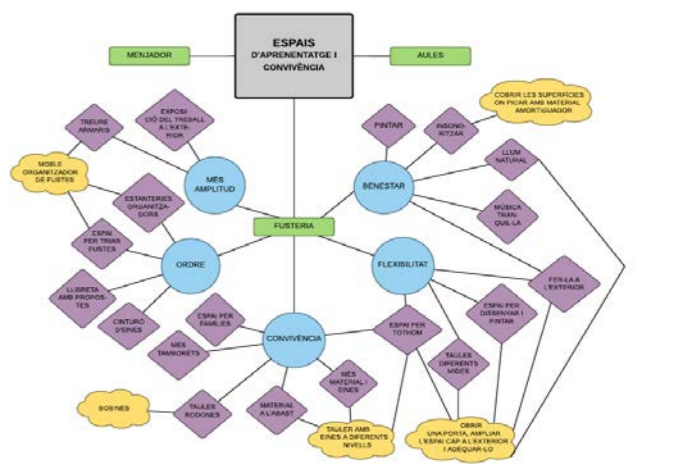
ESPAIS D'APRENENTATGE I CONVIVÈNCIA

MENJADOR

AULES

FUSTERIA

MÉS AMPLITUD

ORDRE

CONVIVÈNCIA

FLEXIBILITAT

BENESTAR

TREURE ARMARIS

EXPOSICIÓ DEL TREBALL A L'EXTERIOR

MOBLE ORGANITZADOR DE FUSTES

ESTANTERIES ORGANITZADORS

ESPAI PER TRIAR FUSTES

LLIBRETA AMB PROPOSTES

CINTURÓ D'EINES

ESPAI PER FAMÍLIES

MÉS TAMBORETS

TAULES RODONES

BOBINES

MATERIAL A L'ABAST

MÉS MATERIAL I EINES

TAULER AMB EINES A DIFERENTS NIVELLS

ESPAI PER TOTHOM

TAULES DIFERENTS MIDES

ESPAI PER DISSENYAR I PINTAR

FER-LA A L'EXTERIOR

OBRIR UNA PORTA, AMPLIAR L'ESPAI CAP A L'EXTERIOR I ADEQUAR-LO

PINTAR

INSONORITZAR

COBRIR LES SUPERFÍCIES ON PICAR AMB MATERIAL AMORTIGUADOR

LLUM NATURAL

MÚSICA TRANQUIL·LA